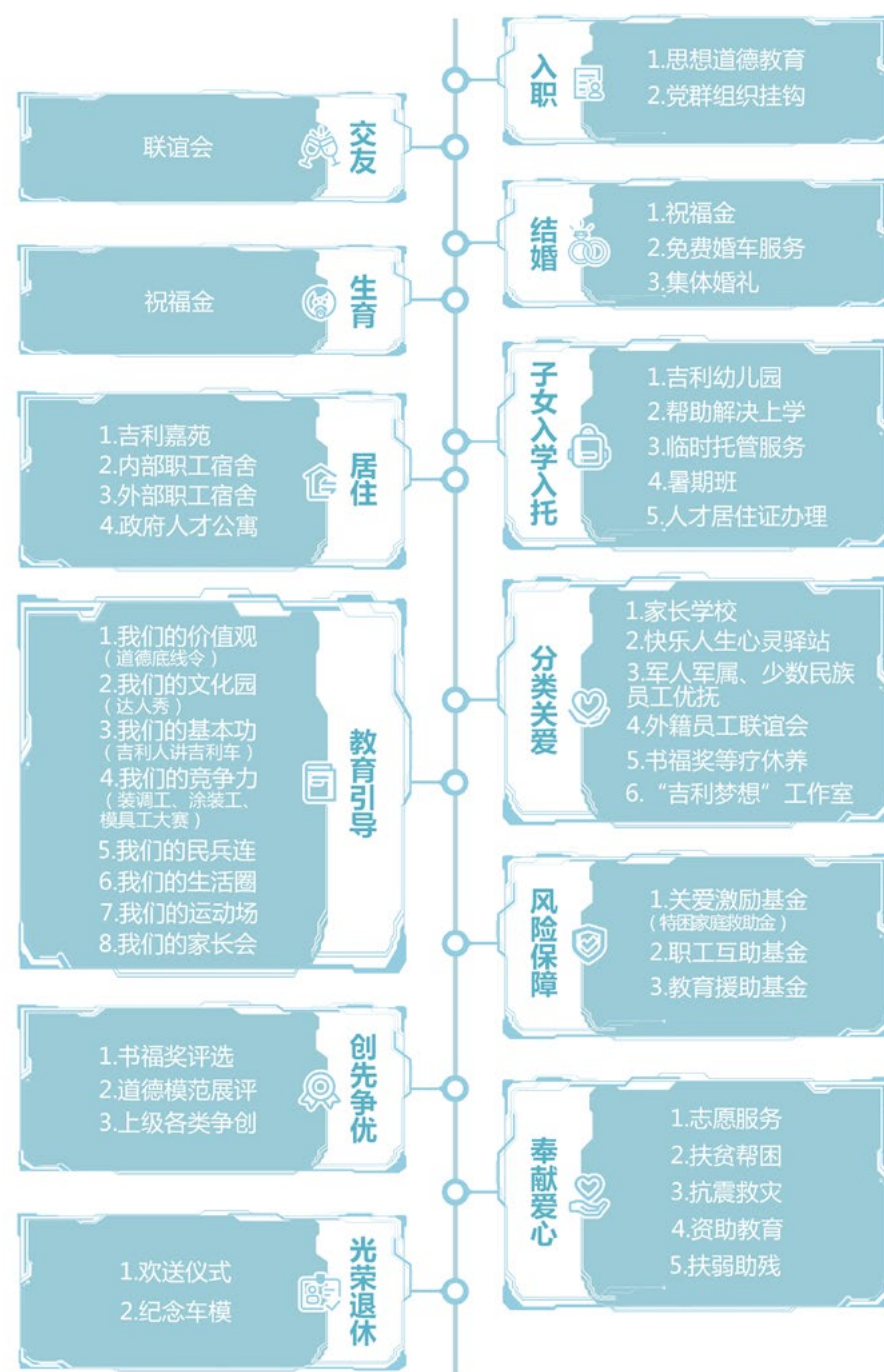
入职
1.思想道德教育
2.党群组织挂钩

交友
联谊会

结婚
1.祝福金
2.免费婚车服务
3.集体婚礼

生育
祝福金

子女入学入托
1.吉利幼儿园
2.帮助解决上学
3.临时托管服务
4.暑期班
5.人才居住证办理

居住
1.吉利嘉苑
2.内部职工宿舍
3.外部职工宿舍
4.政府人才公寓

分类关爱
1.家长学校
2.快乐人生心灵驿站
3.军人军属、少数民族员工优抚
4.外籍员工联谊会
5.书福奖等疗休养
6."吉利梦想"工作室

教育引导
1.我们的价值观（道德底线令）
2.我们的文化园（达人秀）
3.我们的基本功（吉利人讲吉利车）
4.我们的竞争力（装调工、涂装工、模具工大赛）
5.我们的民兵连
6.我们的生活圈
7.我们的运动场
8.我们的家长会

风险保障
1.关爱激励基金（特困家庭救助金）
2.职工互助基金
3.教育援助基金

创先争优
1.书福奖评选
2.道德模范展评
3.上级各类争创

奉献爱心
1.志愿服务
2.扶贫帮困
3.抗震救灾
4.资助教育
5.扶弱助残

光荣退休
1.欢送仪式
2.纪念车模